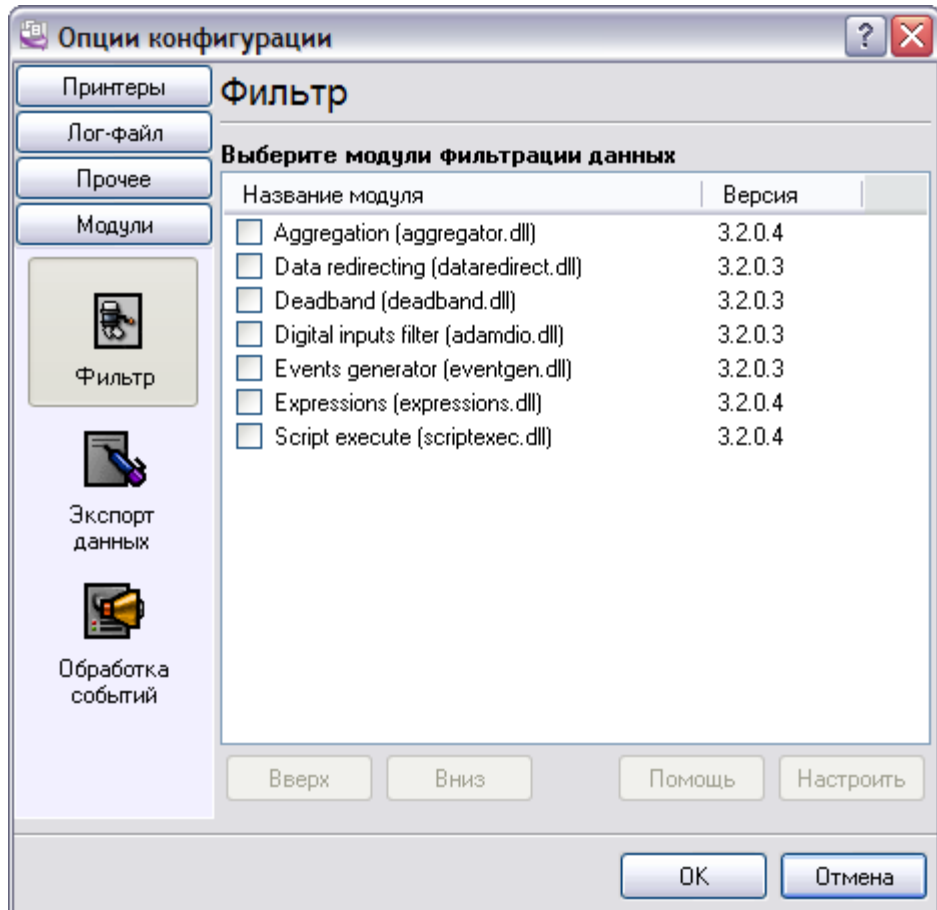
Опции конфигурации

?

Принтеры
Лог-файл
Прочее
Модули

Фильтр

Экспорт данных

Обработка событий

Фильтр

Выберите модули фильтрации данных

| Название модуля | Версия |
|---|---|
| Aggregation (aggregator.dll) | 3.2.0.4 |
| Data redirecting (dataredirect.dll) | 3.2.0.3 |
| Deadband (deadband.dll) | 3.2.0.3 |
| Digital inputs filter (adamdio.dll) | 3.2.0.3 |
| Events generator (eventgen.dll) | 3.2.0.3 |
| Expressions (expressions.dll) | 3.2.0.4 |
| Script execute (scriptexec.dll) | 3.2.0.4 |

Вверх
Вниз
Помощь
Настроить

OK
Отмена